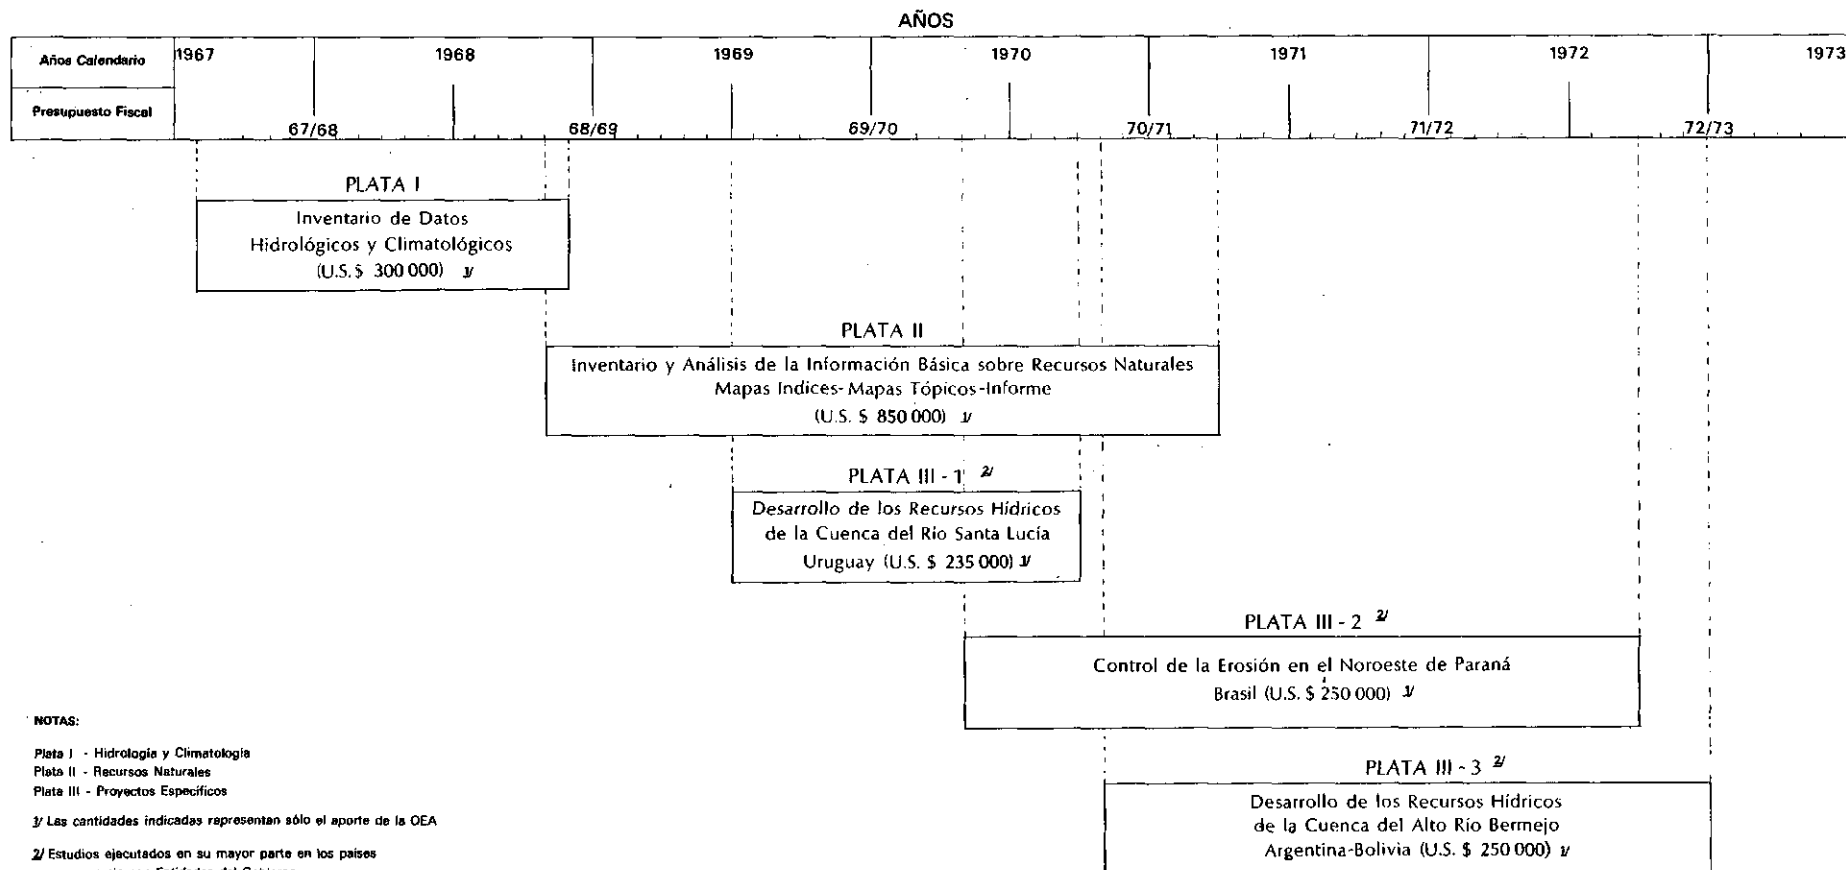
AÑOS

Años Calendario 1967 1968 1969 1970 1971 1972 1973

Presupuesto Fiscal 67/68 68/69 69/70 70/71 71/72 72/73

PLATA I
Inventario de Datos Hidrológicos y Climatológicos (U.S.$ 300 000) 1/

PLATA II
Inventario y Análisis de la Información Básica sobre Recursos Naturales Mapas Indices- Mapas Tópicos-Informe (U.S. $ 850 000) 1/

PLATA III - 1 2/
Desarrollo de los Recursos Hídricos de la Cuenca del Rio Santa Lucía Uruguay (U.S. $ 235 000) 1/

PLATA III - 2 2/
Control de la Erosión en el Noroeste de Paraná Brasil (U.S. $ 250 000) 1/

PLATA III - 3 2/
Desarrollo de los Recursos Hídricos de la Cuenca del Alto Rio Bermejo Argentina-Bolivia (U.S. $ 250 000) 1/

NOTAS:

Plata I - Hidrología y Climatología
Plata II - Recursos Naturales
Plata III - Proyectos Específicos

1/ Las cantidades indicadas representan sólo el aporte de la OEA

2/ Estudios ejecutados en su mayor parte en los países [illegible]